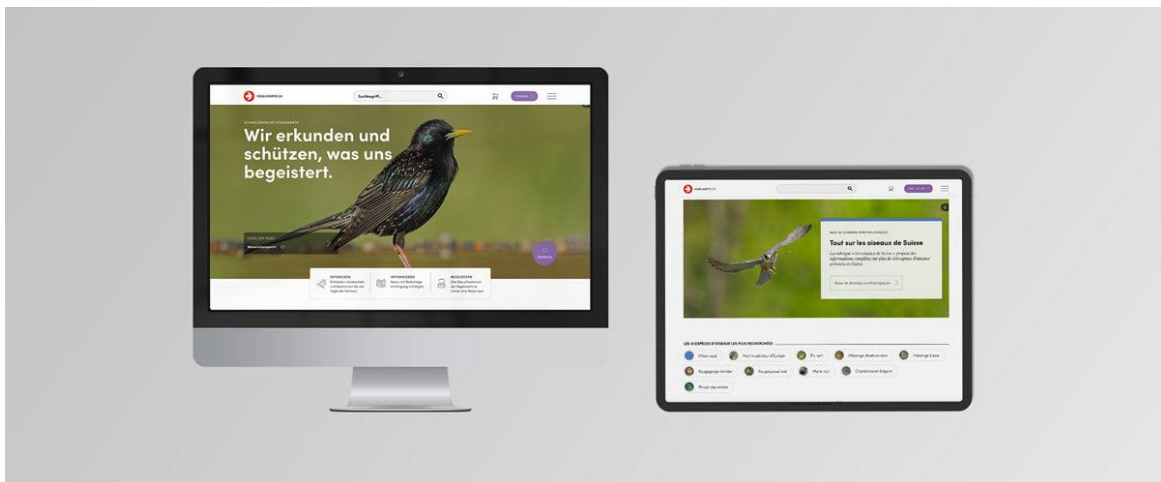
Suchbegriff...

SCHWEIZERISCHE VOGELWARTE

Wir erkunden und schützen, was uns begeistert.

ENTDECKEN

INFORMIEREN

BEOBACHTEN

Tout sur les oiseaux de Suisse

LES 10 ESPÈCES D'OISEAUX LES PLUS RECHERCHÉES

Merle noir